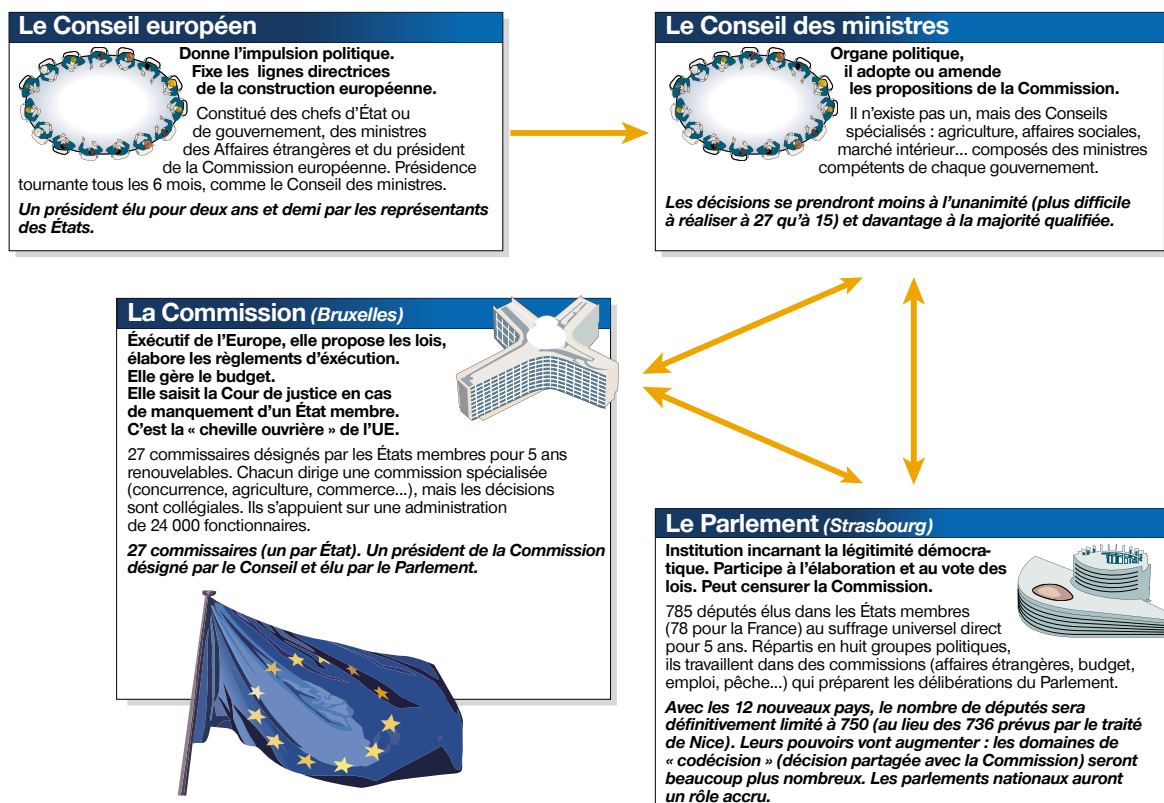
Le Conseil européen

Donne l'impulsion politique. Fixe les lignes directrices de la construction européenne.

Constitué des chefs d'État ou de gouvernement, des ministres des Affaires étrangères et du président de la Commission européenne. Présidence tournante tous les 6 mois, comme le Conseil des ministres.

Un président élu pour deux ans et demi par les représentants des États.

Le Conseil des ministres

Organe politique, il adopte ou amende les propositions de la Commission.

Il n'existe pas un, mais des Conseils spécialisés : agriculture, affaires sociales, marché intérieur... composés des ministres compétents de chaque gouvernement.

Les décisions se prendront moins à l'unanimité (plus difficile à réaliser à 27 qu'à 15) et davantage à la majorité qualifiée.

La Commission (Bruxelles)

Éxécutif de l'Europe, elle propose les lois, élabore les règlements d'éxécution. Elle gère le budget. Elle saisit la Cour de justice en cas de manquement d'un État membre. C'est la « cheville ouvrière » de l'UE.

27 commissaires désignés par les États membres pour 5 ans renouvelables. Chacun dirige une commission spécialisée (concurrence, agriculture, commerce...), mais les décisions sont collégiales. Ils s'appuient sur une administration de 24 000 fonctionnaires.

27 commissaires (un par État). Un président de la Commission désigné par le Conseil et élu par le Parlement.

Le Parlement (Strasbourg)

Institution incarnant la légitimité démocratique. Participe à l'élaboration et au vote des lois. Peut censurer la Commission.

785 députés élus dans les États membres (78 pour la France) au suffrage universel direct pour 5 ans. Répartis en huit groupes politiques, ils travaillent dans des commissions (affaires étrangères, budget, emploi, pêche...) qui préparent les délibérations du Parlement.

Avec les 12 nouveaux pays, le nombre de députés sera définitivement limité à 750 (au lieu des 736 prévus par le traité de Nice). Leurs pouvoirs vont augmenter : les domaines de « codécision » (décision partagée avec la Commission) seront beaucoup plus nombreux. Les parlements nationaux auront un rôle accru.